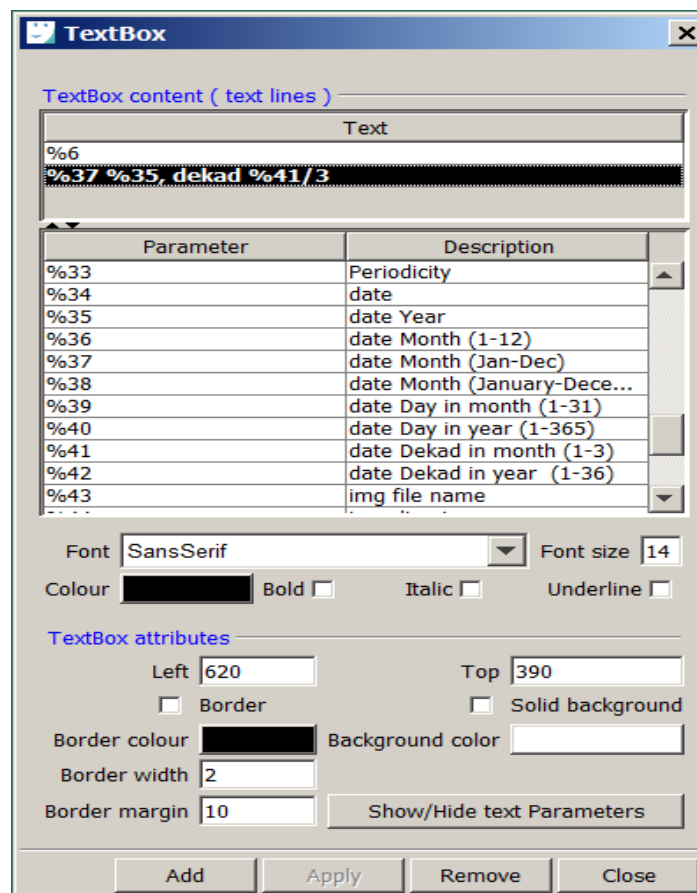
TextBox

TextBox content ( text lines )

| Text |
|---|
| %6 |
| %37 %35, dekad %41/3 |

| Parameter | Description |
|---|---|
| %33 | Periodicity |
| %34 | date |
| %35 | date Year |
| %36 | date Month (1-12) |
| %37 | date Month (Jan-Dec) |
| %38 | date Month (January-Dece... |
| %39 | date Day in month (1-31) |
| %40 | date Day in year (1-365) |
| %41 | date Dekad in month (1-3) |
| %42 | date Dekad in year (1-36) |
| %43 | img file name |

Font SansSerif Font size 14

Colour Bold Italic Underline

TextBox attributes

Left 620 Top 390

Border Solid background

Border colour Background color

Border width 2

Border margin 10 Show/Hide text Parameters

Add Apply Remove Close